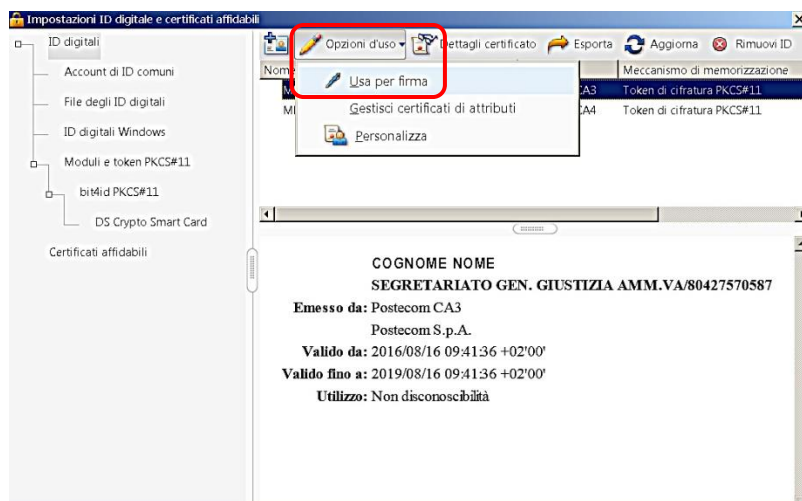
Impostazioni ID digitale e certificati affidabili

ID digitali
Account di ID comuni
File degli ID digitali
ID digitali Windows
Moduli e token PKCS#11
bit4id PKCS#11
DS Crypto Smart Card
Certificati affidabili

Opzioni d'uso
Dettagli certificato
Esporta
Aggiorna
Rimuovi ID

Nom
Meccanismo di memorizzazione
M
CA3
Token di cifratura PKCS#11
M
CA4
Token di cifratura PKCS#11

Usa per firma
Gestisci certificati di attributi
Personalizza

COGNOME NOME
SEGRETARIATO GEN. GIUSTIZIA AMM.VA/80427570587
Emesso da: Postecom CA3
Postecom S.p.A.
Valido da: 2016/08/16 09:41:36 +02'00'
Valido fino a: 2019/08/16 09:41:36 +02'00'
Utilizzo: Non disconoscibilità